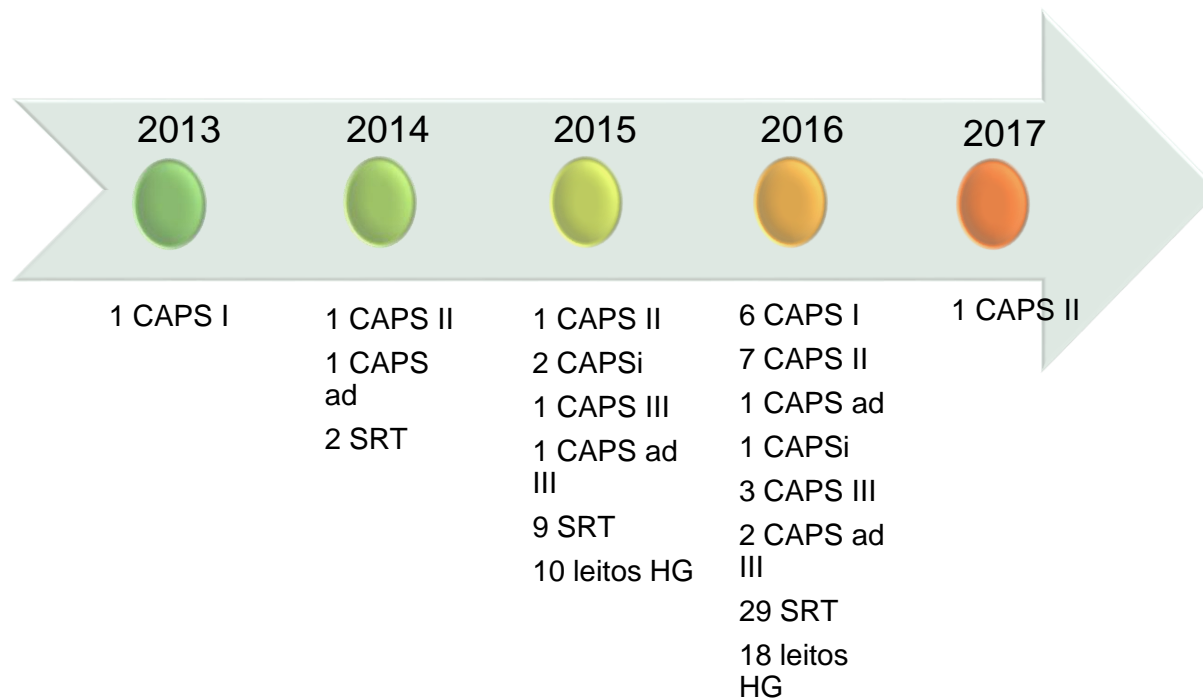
2013

1 CAPS I

2014

1 CAPS II
1 CAPS ad
2 SRT

2015

1 CAPS II
2 CAPSi
1 CAPS III
1 CAPS ad III
9 SRT
10 leitos HG

2016

6 CAPS I
7 CAPS II
1 CAPS ad
1 CAPSi
3 CAPS III
2 CAPS ad III
29 SRT
18 leitos HG

2017

1 CAPS II